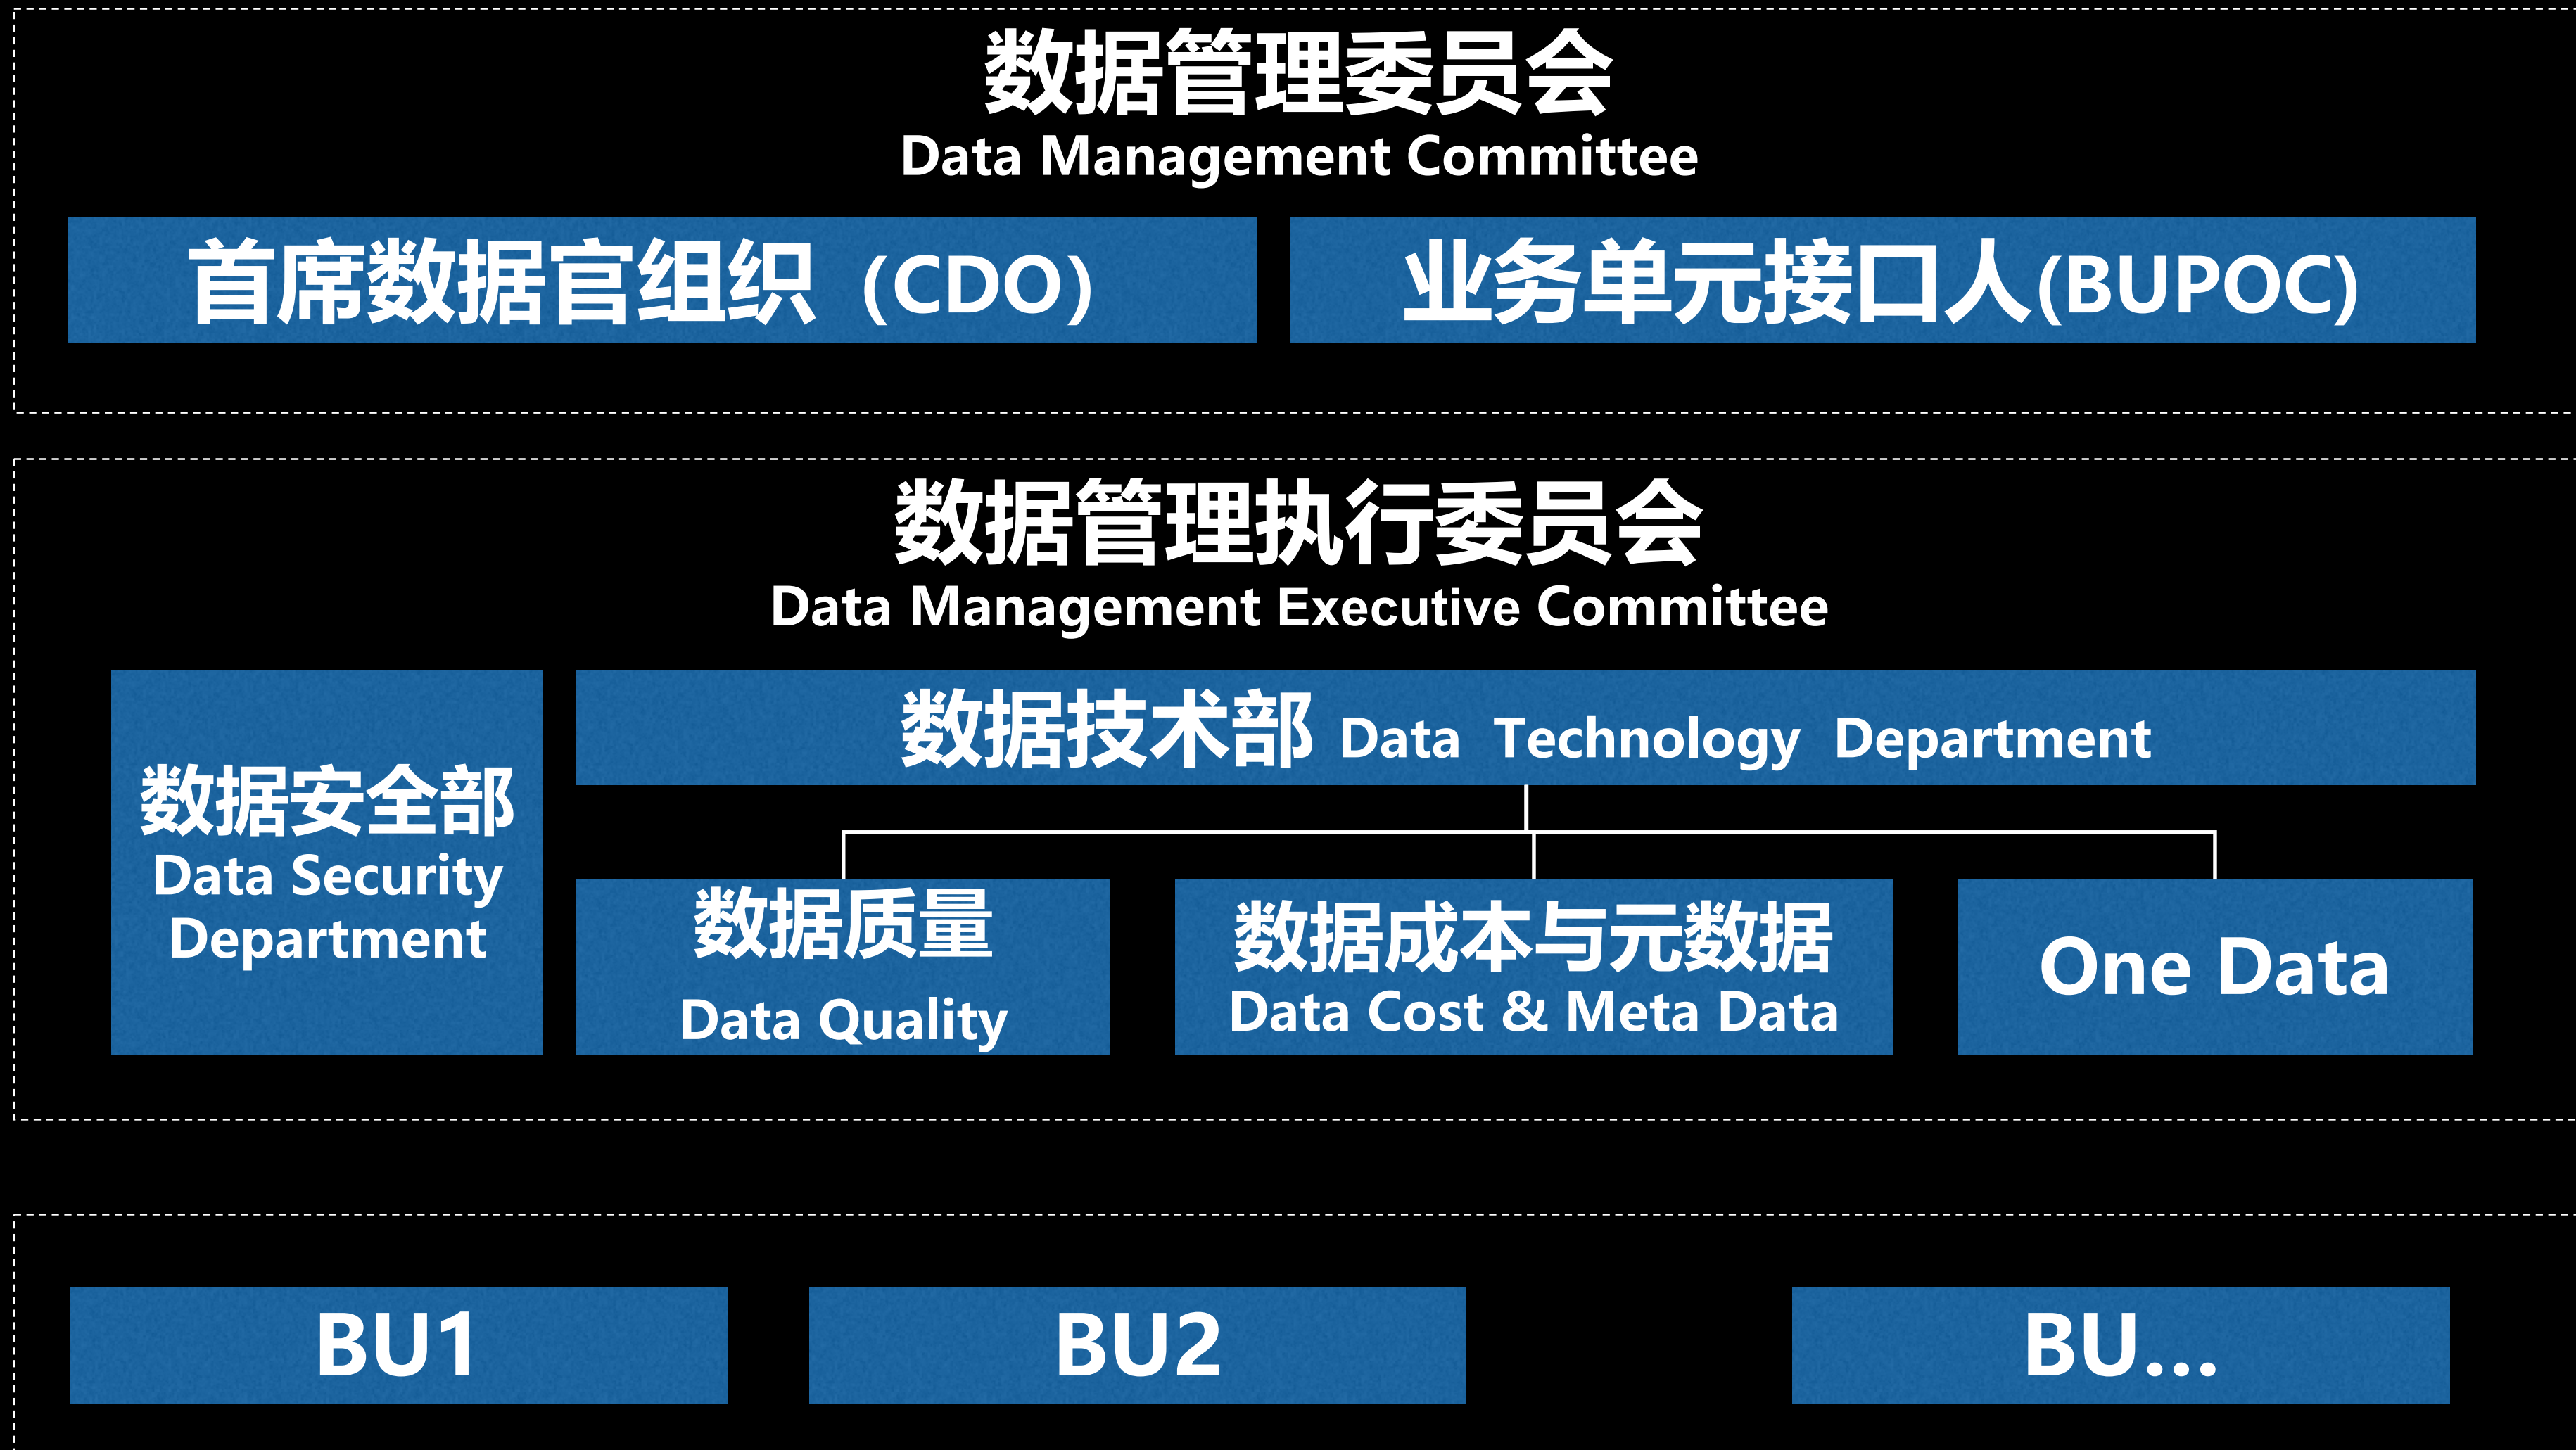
数据管理委员会
Data Management Committee

首席数据官组织（CDO）

业务单元接口人(BUPOC)

数据管理执行委员会
Data Management Executive Committee

数据安全部
Data Security Department

数据技术部 Data Technology Department

数据质量
Data Quality

数据成本与元数据
Data Cost & Meta Data

One Data

BU1

BU2

BU...